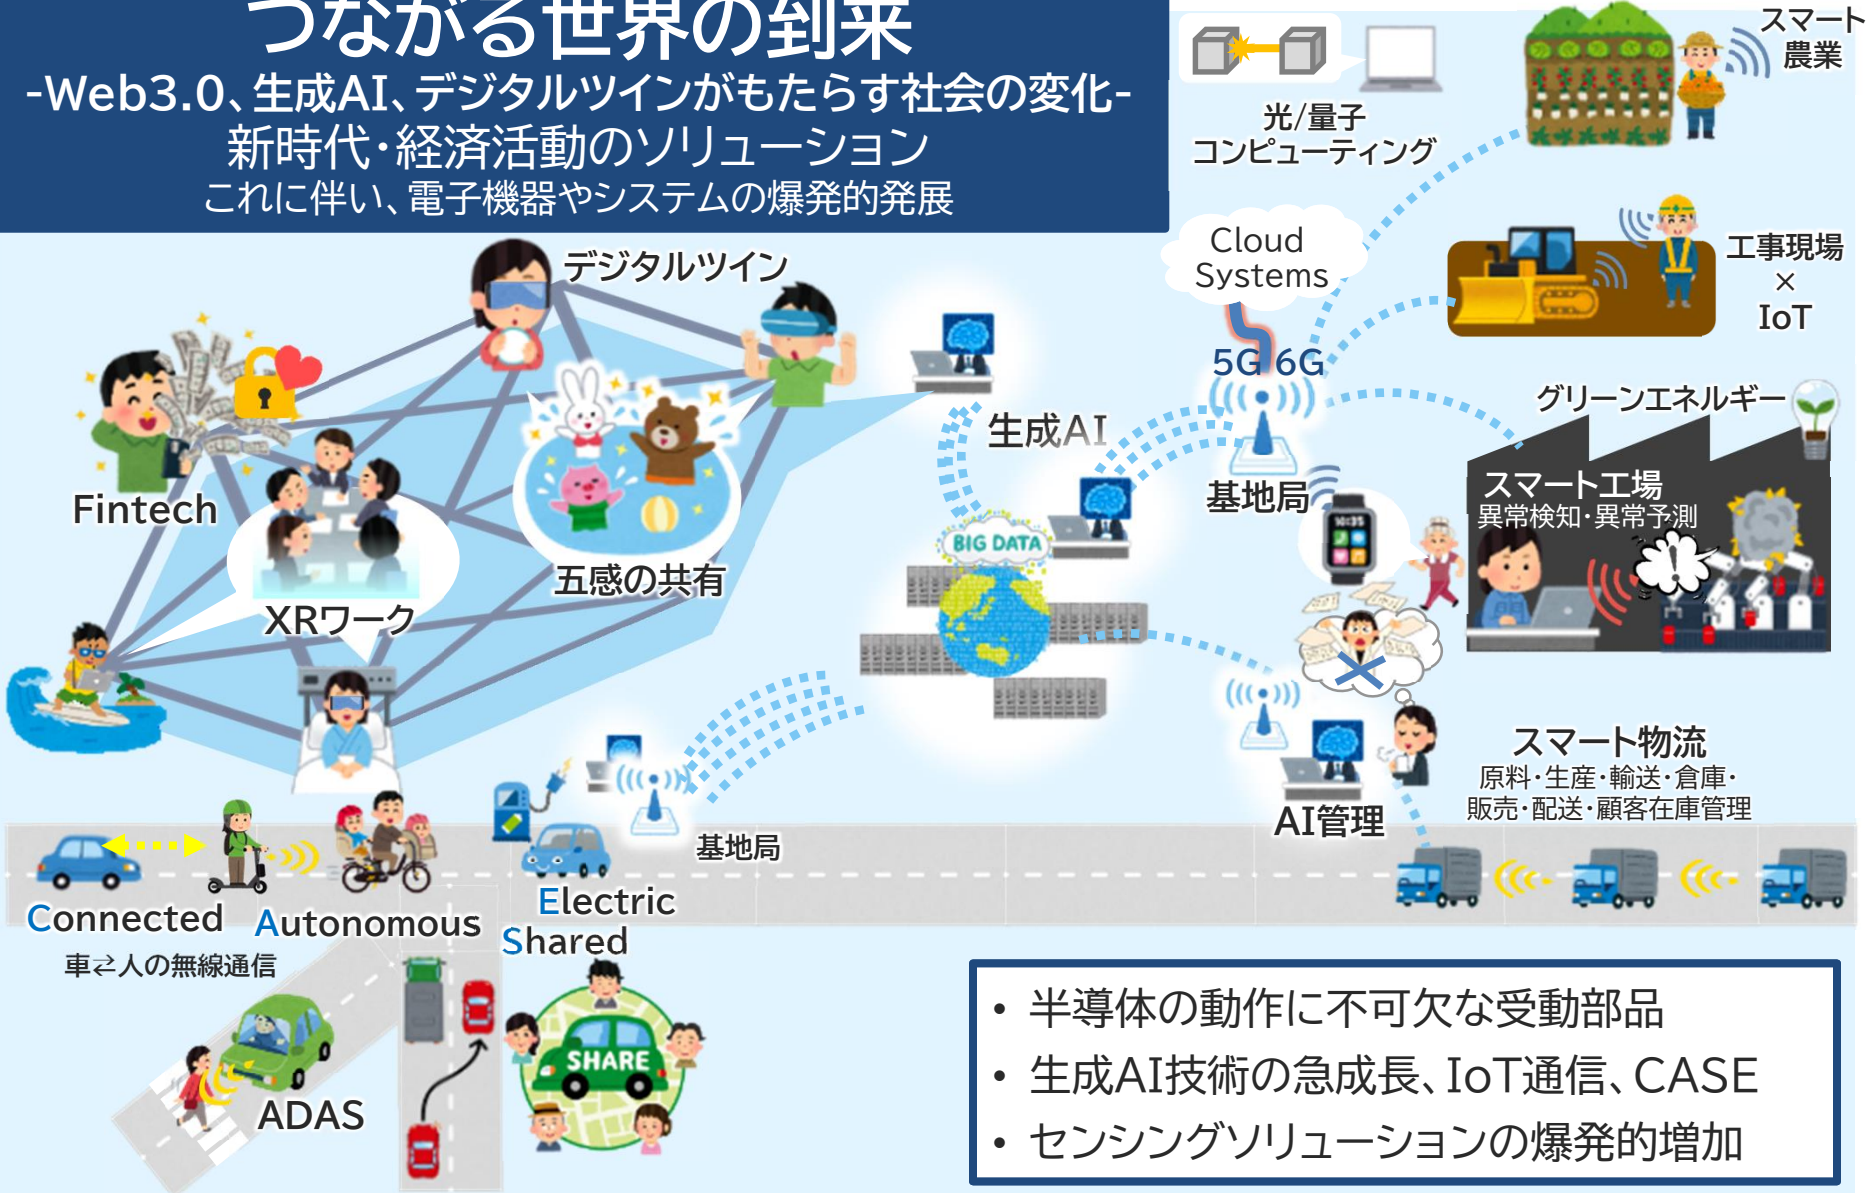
つながる世界の到来
-Web3.0、生成AI、デジタルツインがもたらす社会の変化-
新時代・経済活動のソリューション
これに伴い、電子機器やシステムの爆発的発展

光/量子
コンピューティング

スマート
農業

Cloud
Systems

工事現場
×
IoT

5G 6G

グリーンエネルギー

基地局

スマート工場
異常検知・異常予測

デジタルツイン

Fintech

XRワーク

五感の共有

生成AI

BIG DATA

スマート物流
原料・生産・輸送・倉庫・
販売・配送・顧客在庫管理

AI管理

基地局

Connected
車⇄人の無線通信

Autonomous

Electric
Shared

SHARE

ADAS

• 半導体の動作に不可欠な受動部品
• 生成AI技術の急成長、IoT通信、CASE
• センシングソリューションの爆発的増加